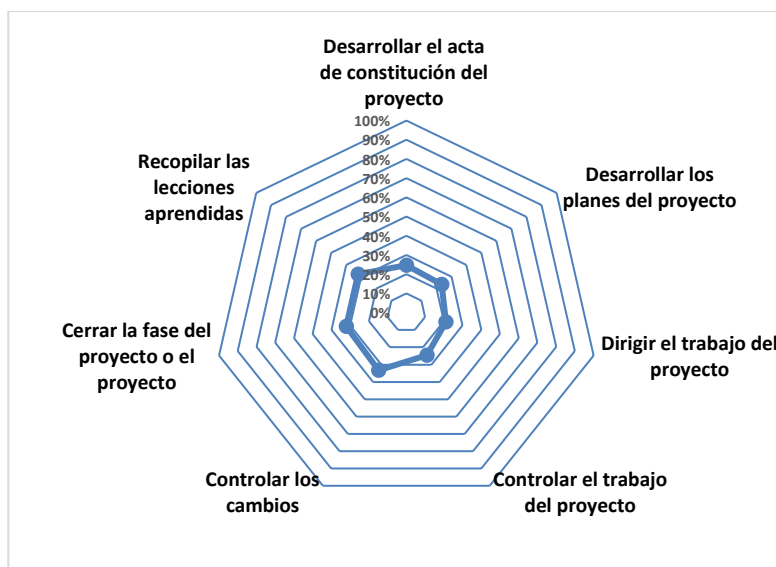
Desarrollar el acta de constitución del proyecto

100%
90%
80%
70%
60%
50%
40%
30%
20%
10%
0%

Desarrollar los planes del proyecto

Dirigir el trabajo del proyecto

Controlar el trabajo del proyecto

Controlar los cambios

Cerrar la fase del proyecto o el proyecto

Recopilar las lecciones aprendidas